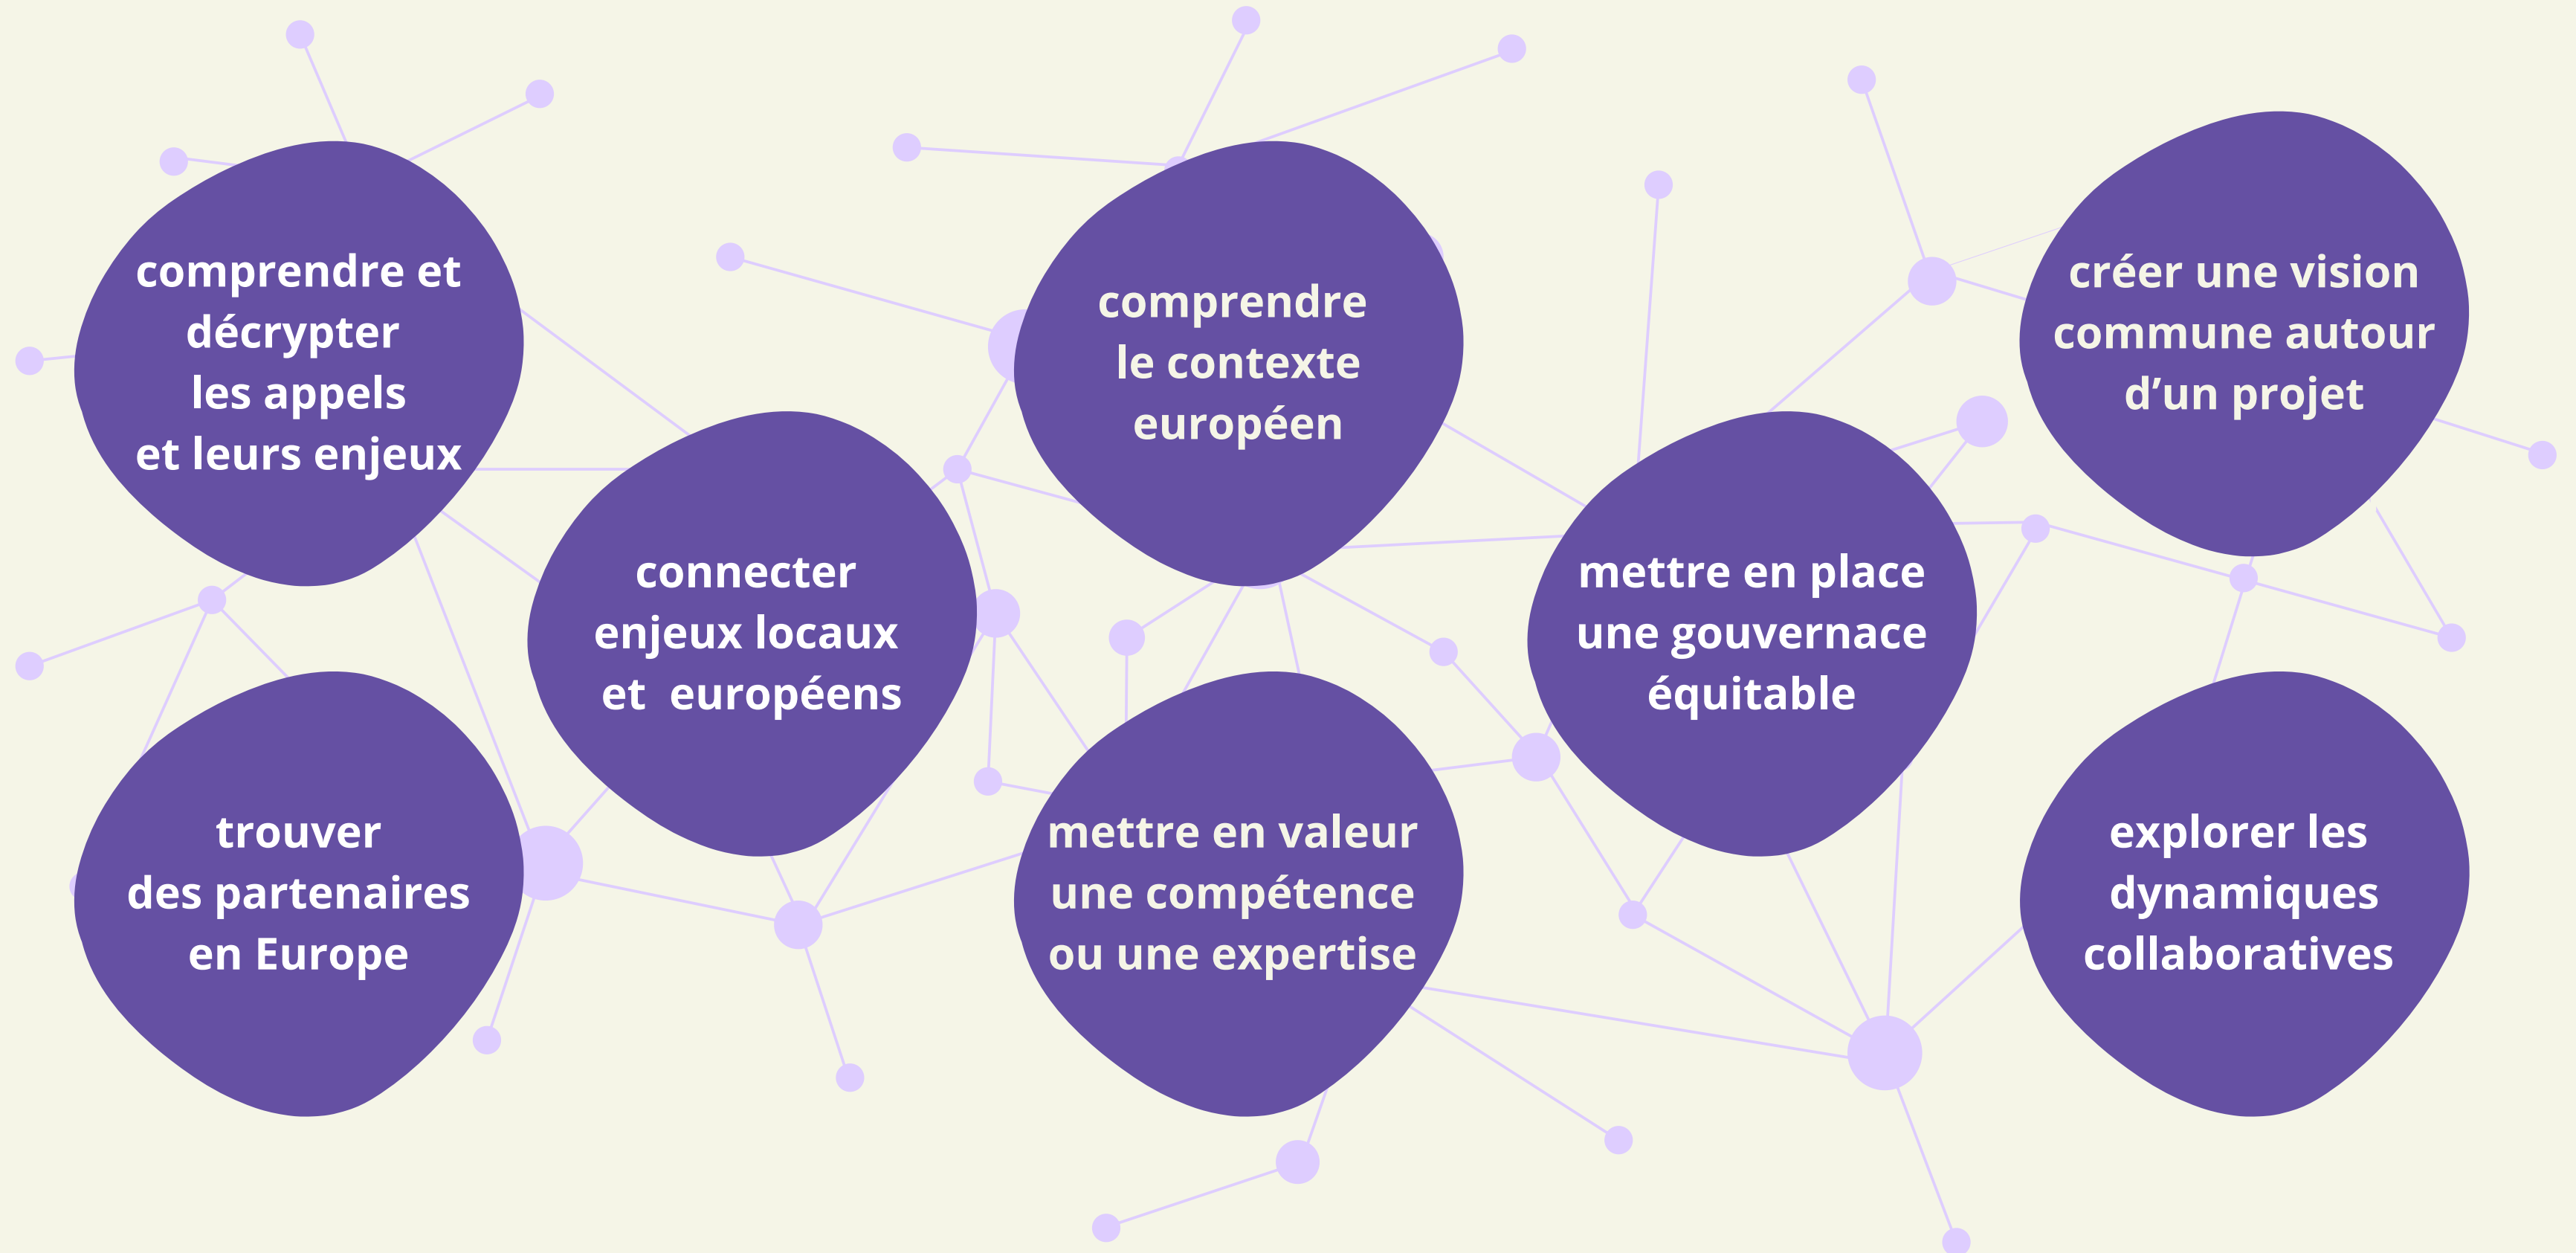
comprendre et décrypter les appels et leurs enjeux

trouver des partenaires en Europe

connecter enjeux locaux et européens

comprendre le contexte européen

mettre en valeur une compétence ou une expertise

mettre en place une gouvernace équitable

créer une vision commune autour d'un projet

explorer les dynamiques collaboratives